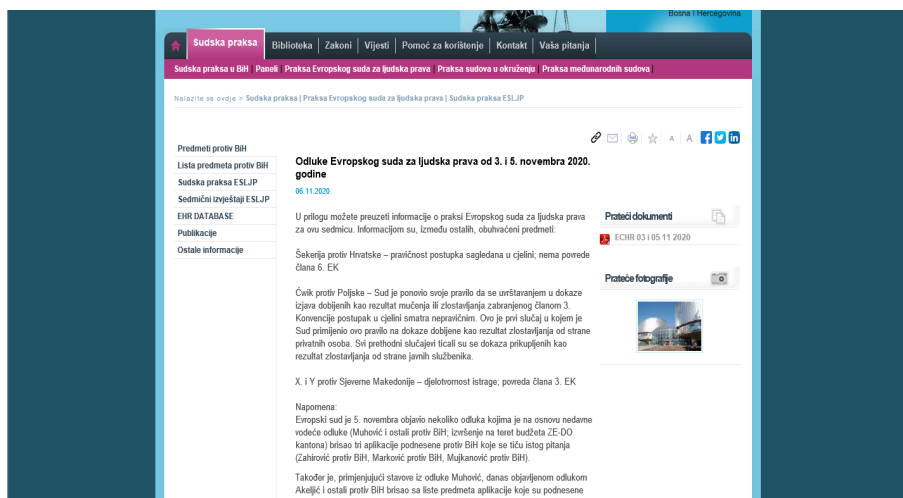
Bosna i Hercegovina

Sudska praksa | Biblioteka | Zakoni | Vijesti | Pomoć za korištenje | Kontakt | Vaša pitanja

Sudska praksa u BiH | Paneli | Praksa Evropskog suda za ljudska prava | Praksa sudova u okruženju | Praksa međunarodnih sudova

Nalazite se ovdje > Sudska praksa | Praksa Evropskog suda za ljudska prava | Sudska praksa ESLJP

Predmeti protiv BiH
Lista predmeta protiv BiH
Sudska praksa ESLJP
Sedmični izvještaji ESLJP
EHR DATABASE
Publikacije
Ostale informacije

A A

Odluke Evropskog suda za ljudska prava od 3. i 5. novembra 2020. godine

06.11.2020.

U prilogu možete preuzeti informacije o praksi Evropskog suda za ljudska prava za ovu sedmicu. Informacijom su, između ostalih, obuhvaćeni predmeti:

Šekerija protiv Hrvatske – pravičnost postupka sagledana u cjelini; nema povrede člana 6. EK

Ćwik protiv Poljske – Sud je ponovio svoje pravilo da se uvrštavanjem u dokaze izjava dobijenih kao rezultat mučenja ili zlostavljanja zabranjenog članom 3. Konvencije postupak u cjelini smatra nepravičnim. Ovo je prvi slučaj u kojem je Sud primijenio ovo pravilo na dokaze dobijene kao rezultat zlostavljanja od strane privatnih osoba. Svi prethodni slučajevi ticali su se dokaza prikupljenih kao rezultat zlostavljanja od strane javnih službenika.

X. i Y protiv Sjeverne Makedonije – djelotvornost istrage; povreda člana 3. EK

Napomena:
Evropski sud je 5. novembra objavio nekoliko odluka kojima je na osnovu nedavne vodeće odluke (Muhović i ostali protiv BiH; izvršenje na teret budžeta ZE-DO kantona) brisao tri aplikacije podnesene protiv BiH koje se tiču istog pitanja (Zahirović protiv BiH, Marković protiv BiH, Mujkanović protiv BiH).

Također je, primjenjujući stavove iz odluke Muhović, danas objavljenom odlukom Akeljić i ostali protiv BiH brisao sa liste predmeta aplikacije koje su podnesene

Prateći dokumenti
ECHR 03 i 05 11 2020

Prateće fotografije